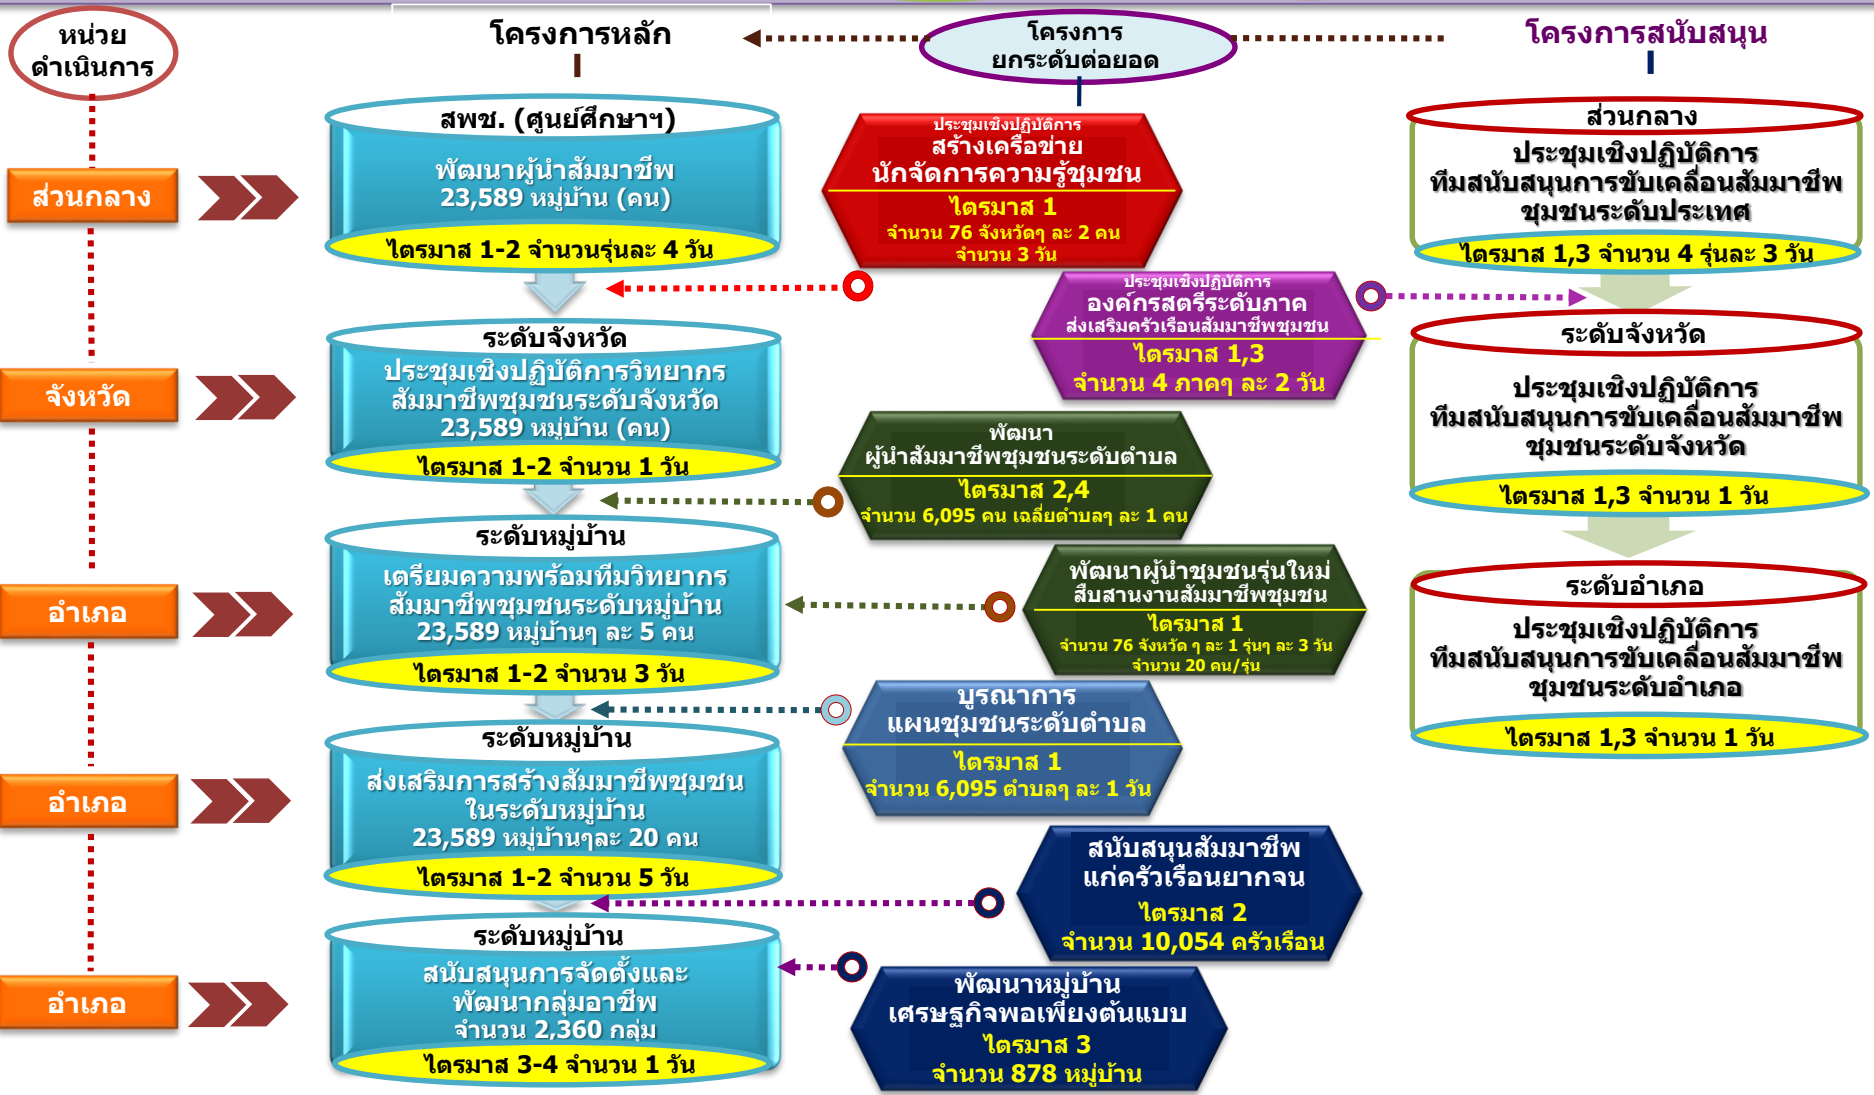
หน่วยดำเนินการ

โครงการหลัก

โครงการยกระดับต่อยอด

โครงการสนับสนุน

ส่วนกลาง

สพช. (ศูนย์ศึกษาฯ)
พัฒนาผู้นำสัมมาชีพ
23,589 หมู่บ้าน (คน)
ไตรมาส 1-2 จำนวนรุ่นละ 4 วัน

ประชุมเชิงปฏิบัติการ
สร้างเครือข่าย
นักจัดการความรู้ชุมชน
ไตรมาส 1
จำนวน 76 จังหวัดๆ ละ 2 คน
จำนวน 3 วัน

ส่วนกลาง
ประชุมเชิงปฏิบัติการ
ทีมสนับสนุนการขับเคลื่อนสัมมาชีพชุมชนระดับประเทศ
ไตรมาส 1,3 จำนวน 4 รุ่นละ 3 วัน

ประชุมเชิงปฏิบัติการ
องค์กรสตรีระดับภาค
ส่งเสริมครัวเรือนสัมมาชีพชุมชน
ไตรมาส 1,3
จำนวน 4 ภาคๆ ละ 2 วัน

จังหวัด

ระดับจังหวัด
ประชุมเชิงปฏิบัติการวิทยากรสัมมาชีพชุมชนระดับจังหวัด
23,589 หมู่บ้าน (คน)
ไตรมาส 1-2 จำนวน 1 วัน

ระดับจังหวัด
ประชุมเชิงปฏิบัติการ
ทีมสนับสนุนการขับเคลื่อนสัมมาชีพชุมชนระดับจังหวัด
ไตรมาส 1,3 จำนวน 1 วัน

พัฒนา
ผู้นำสัมมาชีพชุมชนระดับตำบล
ไตรมาส 2,4
จำนวน 6,095 คน เฉลี่ยตำบลๆ ละ 1 คน

อำเภอ

ระดับหมู่บ้าน
เตรียมความพร้อมทีมวิทยากรสัมมาชีพชุมชนระดับหมู่บ้าน
23,589 หมู่บ้านๆ ละ 5 คน
ไตรมาส 1-2 จำนวน 3 วัน

พัฒนาผู้นำชุมชนรุ่นใหม่
สืบสานงานสัมมาชีพชุมชน
ไตรมาส 1
จำนวน 76 จังหวัด ๆ ละ 1 รุ่นๆ ละ 3 วัน
จำนวน 20 คน/รุ่น

ระดับอำเภอ
ประชุมเชิงปฏิบัติการ
ทีมสนับสนุนการขับเคลื่อนสัมมาชีพชุมชนระดับอำเภอ
ไตรมาส 1,3 จำนวน 1 วัน

บูรณาการ
แผนชุมชนระดับตำบล
ไตรมาส 1
จำนวน 6,095 ตำบลๆ ละ 1 วัน

อำเภอ

ระดับหมู่บ้าน
ส่งเสริมการสร้างสัมมาชีพชุมชนในระดับหมู่บ้าน
23,589 หมู่บ้านๆละ 20 คน
ไตรมาส 1-2 จำนวน 5 วัน

สนับสนุนสัมมาชีพ
แก่ครัวเรือนยากจน
ไตรมาส 2
จำนวน 10,054 ครัวเรือน

อำเภอ

ระดับหมู่บ้าน
สนับสนุนการจัดตั้งและพัฒนากลุ่มอาชีพ
จำนวน 2,360 กลุ่ม
ไตรมาส 3-4 จำนวน 1 วัน

พัฒนาหมู่บ้าน
เศรษฐกิจพอเพียงต้นแบบ
ไตรมาส 3
จำนวน 878 หมู่บ้าน